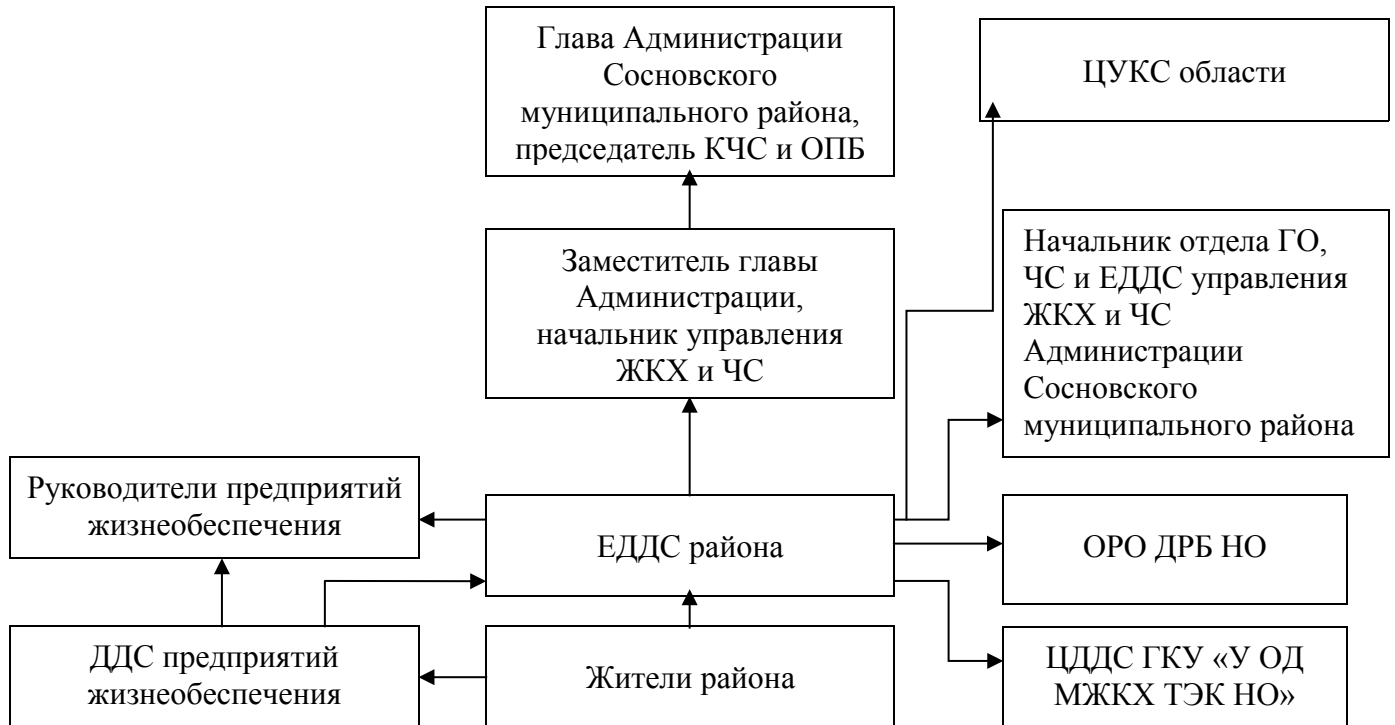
Глава Администрации Сосновского муниципального района, председатель КЧС и ОПБ

ЦУКС области

Заместитель главы Администрации, начальник управления ЖКХ и ЧС

Начальник отдела ГО, ЧС и ЕДДС управления ЖКХ и ЧС Администрации Сосновского муниципального района

Руководители предприятий жизнеобеспечения

ЕДДС района

ОРО ДРБ НО

ДДС предприятий жизнеобеспечения

Жители района

ЦДДС ГКУ «У ОД МЖКХ ТЭК НО»